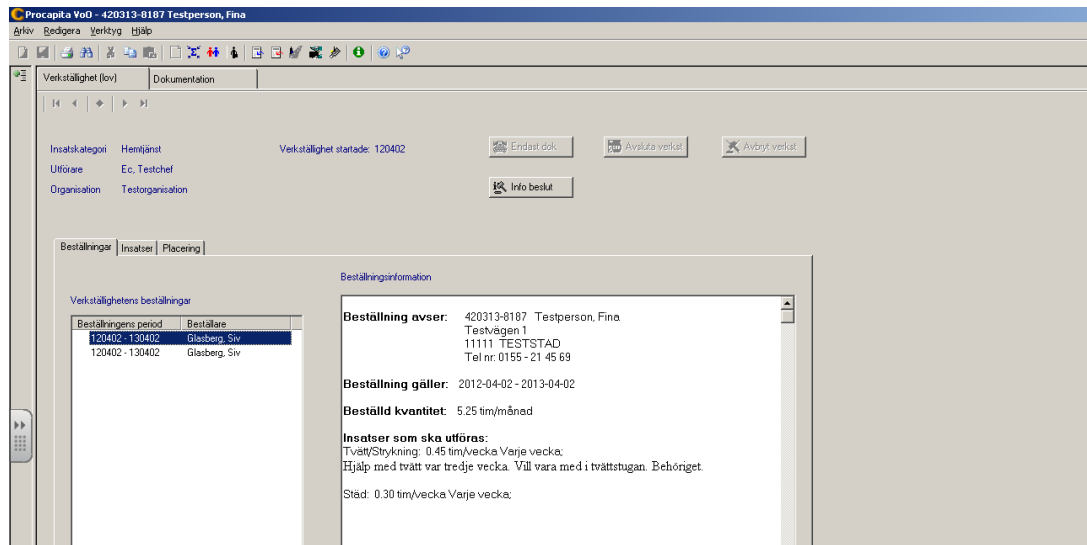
Procapita VoO - 420313-8187 Testperson, Fina
Arkiv Redigera Verktyg Hjälp

Verkställighet (lov) | Dokumentation

Insatskategori Hemtjänst
Utförare Ec, Testchef
Organisation Testorganisation

Verkställighet startade: 120402

Endast dok | Avsluta verkst | Avbryt verkst
Info beslut

Beställningar | Insatser | Placering

Verkställighetens beställningar

| Beställningens period | Beställare |
|---|---|
| 120402 - 130402 | Glasberg, Siv |
| 120402 - 130402 | Glasberg, Siv |

Beställningsinformation

Beställning avser: 420313-8187 Testperson, Fina
Testvägen 1
11111 TESTSTAD
Tel nr: 0155 - 21 45 69

Beställning gäller: 2012-04-02 - 2013-04-02

Beställd kvantitet: 5.25 tim/månad

Insatser som ska utföras:
Tvätt/Strykning: 0.45 tim/vecka Varje vecka;
Hjälp med tvätt var tredje vecka. Vill vara med i tvättstugan. Behöriget.

Städ: 0.30 tim/vecka Varje vecka;